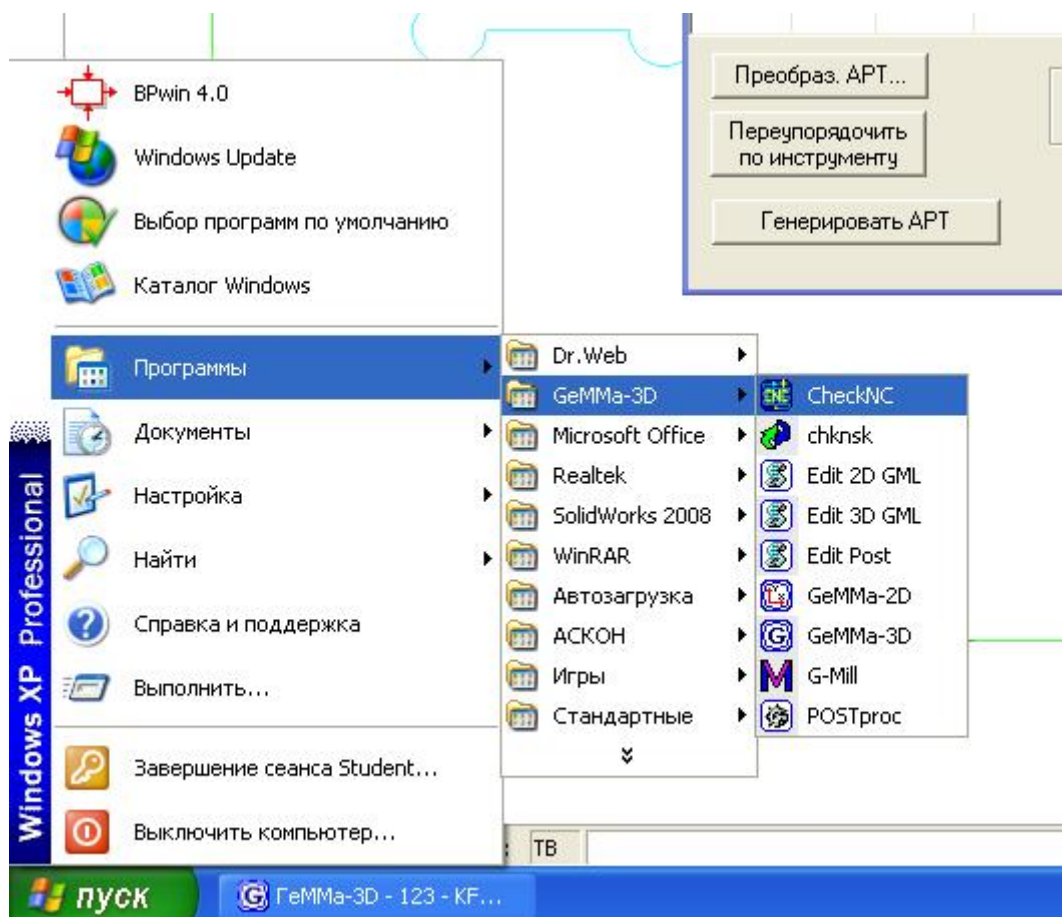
Преобраз. APT...

Переупорядочить по инструменту

Генерировать APT

BPwin 4.0

Windows Update

Выбор программ по умолчанию

Каталог Windows

Программы

Документы

Настройка

Найти

Справка и поддержка

Выполнить...

Завершение сеанса Student...

Выключить компьютер...

Windows XP Professional

Dr.Web

GeMMa-3D

Microsoft Office

Realtek

SolidWorks 2008

WinRAR

Автозагрузка

АСКОН

Игры

Стандартные

CheckNC

chknsk

Edit 2D GML

Edit 3D GML

Edit Post

GeMMa-2D

GeMMa-3D

G-Mill

POSTproc

TB

пуск

ГеММа-3D - 123 - KF...